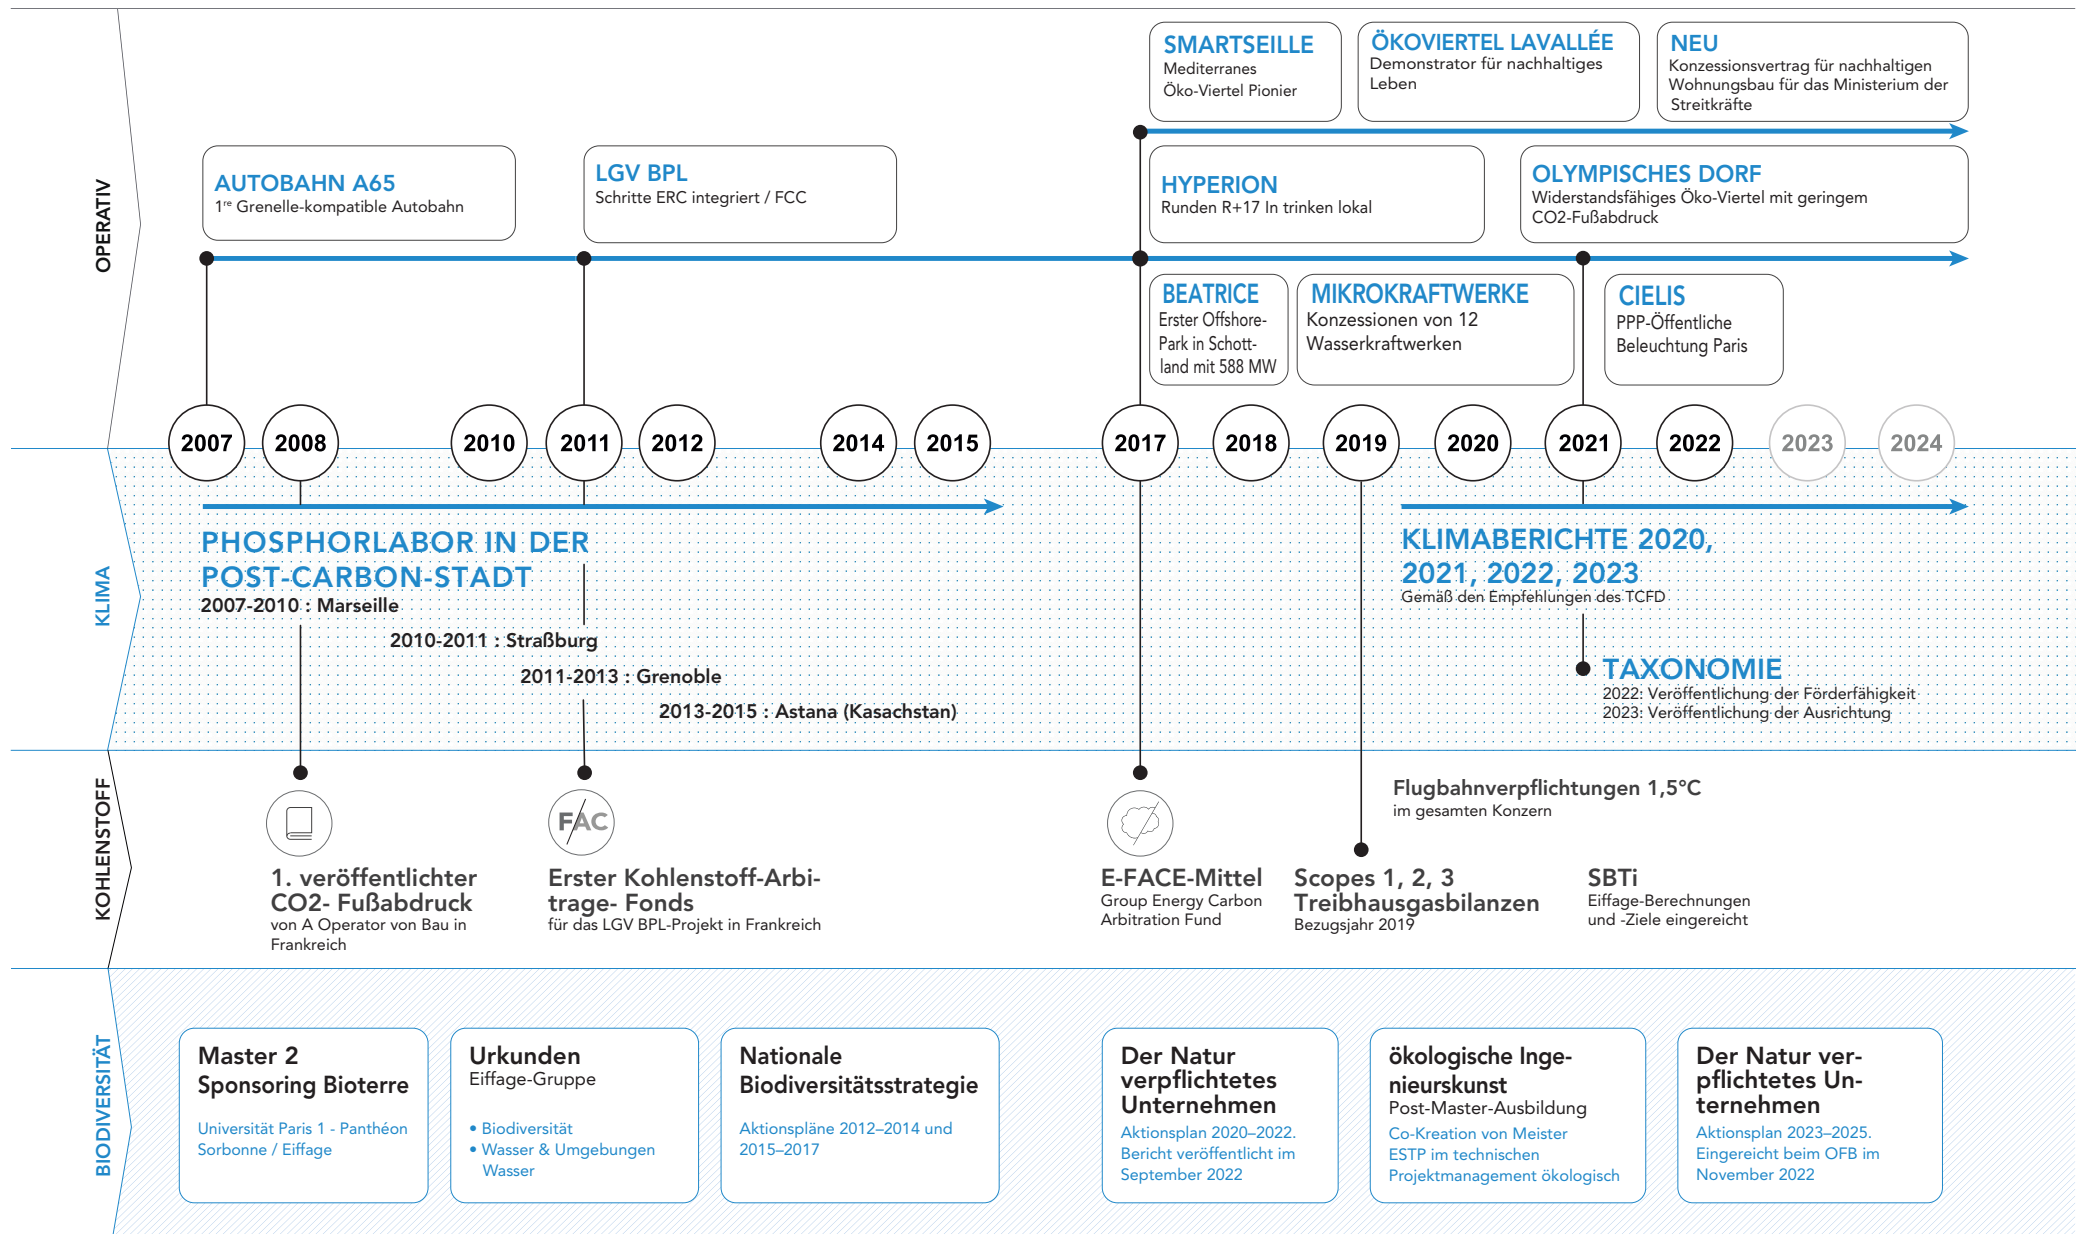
OPERATIV

SMARTSEILLE
Mediterranes
Öko-Viertel Pionier

ÖKOVIERTEL LAVALLÉE
Demonstrator für nachhaltiges Leben

NEU
Konzessionsvertrag für nachhaltigen Wohnungsbau für das Ministerium der Streitkräfte

AUTOBAHN A65
1$^{re}$ Grenelle-kompatible Autobahn

LGV BPL
Schritte ERC integriert / FCC

HYPERION
Runden R+17 In trinken lokal

OLYMPISCHES DORF
Widerstandsfähiges Öko-Viertel mit geringem CO2-Fußabdruck

BEATRICE
Erster Offshore-Park in Schottland mit 588 MW

MIKROKRAFTWERKE
Konzessionen von 12 Wasserkraftwerken

CIELIS
PPP-Öffentliche Beleuchtung Paris

2007 2008 2010 2011 2012 2014 2015 2017 2018 2019 2020 2021 2022 2023 2024

KLIMA

PHOSPHORLABOR IN DER POST-CARBON-STADT
2007-2010 : Marseille
2010-2011 : Straßburg
2011-2013 : Grenoble
2013-2015 : Astana (Kasachstan)

KLIMABERICHTE 2020, 2021, 2022, 2023
Gemäß den Empfehlungen des TCFD

TAXONOMIE
2022: Veröffentlichung der Förderfähigkeit
2023: Veröffentlichung der Ausrichtung

KOHLENSTOFF

FAC

1. veröffentlichter CO2- Fußabdruck
von A Operator von Bau in Frankreich

Erster Kohlenstoff-Arbitrage- Fonds
für das LGV BPL-Projekt in Frankreich

E-FACE-Mittel
Group Energy Carbon Arbitration Fund

Flugbahnverpflichtungen 1,5°C
im gesamten Konzern

Scopes 1, 2, 3 Treibhausgasbilanzen
Bezugsjahr 2019

SBTi
Eiffage-Berechnungen und -Ziele eingereicht

BIODIVERSITÄT

Master 2 Sponsoring Bioterre
Universität Paris 1 - Panthéon Sorbonne / Eiffage

Urkunden
Eiffage-Gruppe
• Biodiversität
• Wasser & Umgebungen Wasser

Nationale Biodiversitätsstrategie
Aktionspläne 2012–2014 und 2015–2017

Der Natur verpflichtetes Unternehmen
Aktionsplan 2020–2022. Bericht veröffentlicht im September 2022

ökologische Ingenieurskunst
Post-Master-Ausbildung
Co-Kreation von Meister ESTP im technischen Projektmanagement ökologisch

Der Natur verpflichtetes Unternehmen
Aktionsplan 2023–2025. Eingereicht beim OFB im November 2022